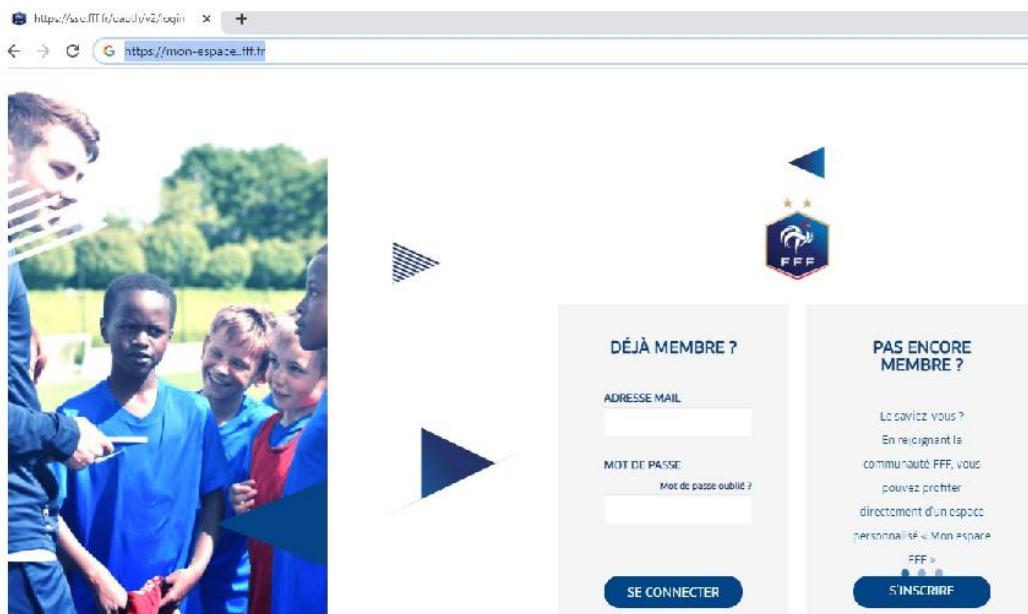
https://sso.fff.fr/oauth/v2/login ×

https://mon-espace.fff.fr

FFF

DÉJÀ MEMBRE ?

ADRESSE MAIL

MOT DE PASSE

Mot de passe oublié ?

SE CONNECTER

PAS ENCORE MEMBRE ?

Le saviez-vous ? En rejoignant la communauté FFF, vous pouvez profiter directement d'un espace personnalisé « Mon espace FFF »

S'INSCRIRE